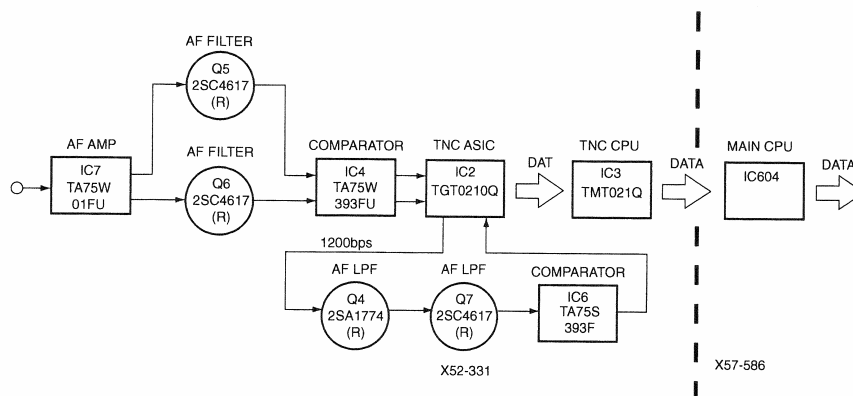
AF FILTER
Q5
2SC4617
(R)

AF AMP
IC7
TA75W
01FU

AF FILTER
Q6
2SC4617
(R)

COMPARATOR
IC4
TA75W
393FU

TNC ASIC
IC2
TGT0210Q

DAT

TNC CPU
IC3
TMT021Q

DATA

MAIN CPU
IC604

DATA

1200bps

AF LPF
Q4
2SA1774
(R)

AF LPF
Q7
2SC4617
(R)

COMPARATOR
IC6
TA75S
393F

X52-331

X57-586